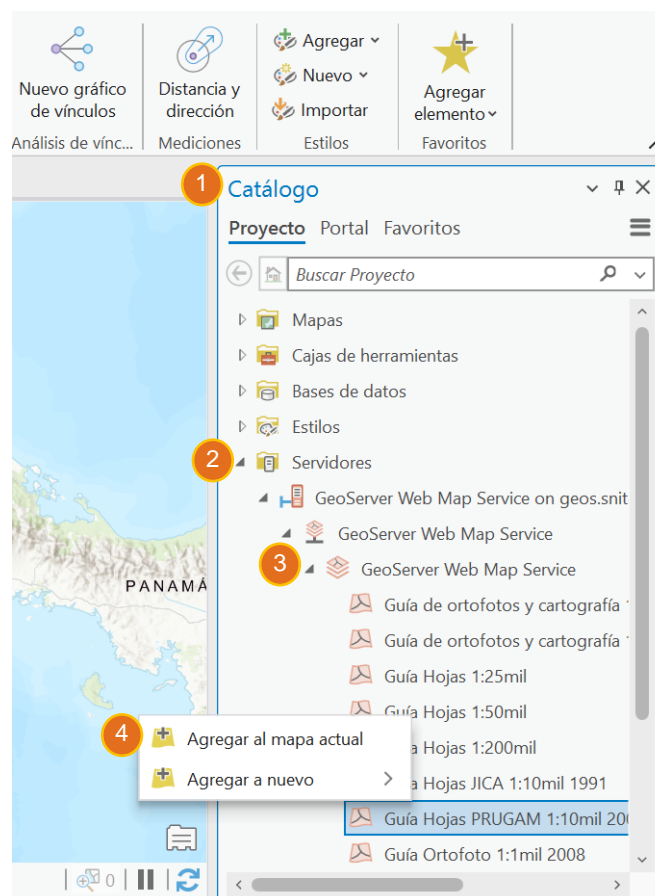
Nuevo gráfico de vínculos
Análisis de vínc...

Distancia y dirección
Mediciones

Agregar
Nuevo
Importar
Estilos

Agregar elemento
Favoritos

1 Catálogo

Proyecto Portal Favoritos

Buscar Proyecto

Mapas
Cajas de herramientas
Bases de datos
Estilos
2 Servidores
GeoServer Web Map Service on geos.snit
GeoServer Web Map Service
3 GeoServer Web Map Service
Guía de ortofotos y cartografía
Guía de ortofotos y cartografía
Guía Hojas 1:25mil
Guía Hojas 1:50mil
Guía Hojas 1:200mil
Guía Hojas JICA 1:10mil 1991
Guía Hojas PRUGAM 1:10mil 20
Guía Ortofoto 1:1mil 2008

PANAMÁ

4 Agregar al mapa actual
Agregar a nuevo

0